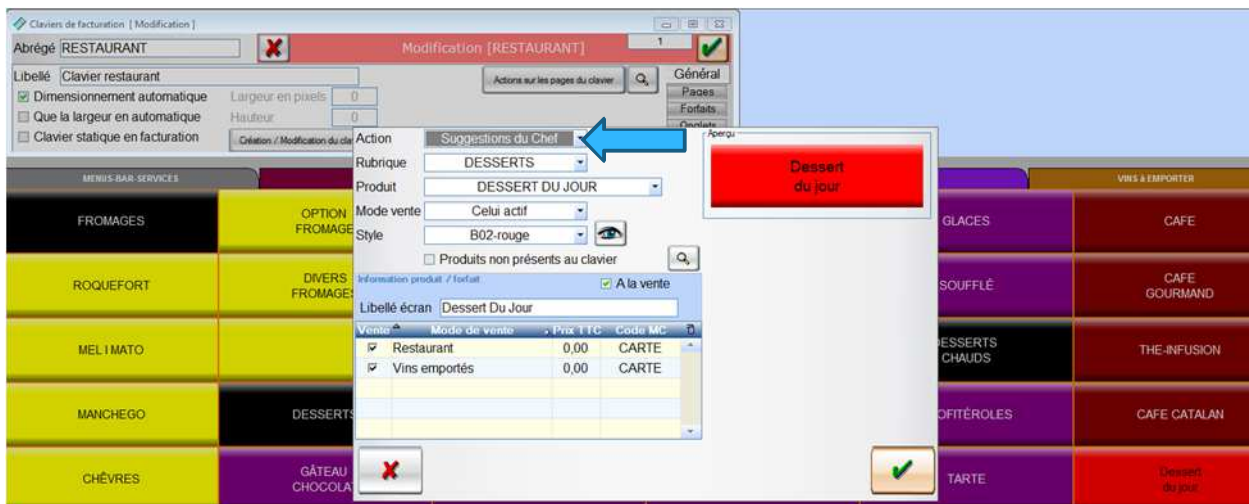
Claviers de facturation [Modification]

Abrégé RESTAURANT

Modification [RESTAURANT]

1

Libellé Clavier restaurant

Actions sur les pages du clavier

Général

Pages

Forfaits

Onglets

Dimensionnement automatique

Largeur en pixels 0

Que la largeur en automatique

Hauteur 0

Clavier statique en facturation

Création / Modification du cla

Action Suggestions du Chef

Rubrique DESSERTS

Produit DESSERT DU JOUR

Mode vente Celui actif

Style B02-rouge

Produits non présents au clavier

Information produit / forfait

A la vente

Libellé écran Dessert Du Jour

| Vente | Mode de vente | Prix TTC | Code MC |
|---|---|---|---|
| ☑ | Restaurant | 0,00 | CARTE |
| ☑ | Vins emportés | 0,00 | CARTE |

Aperçu

Dessert du jour

MENUS-BAR-SERVICES

VINS à EMPORTER

FROMAGES

OPTION FROMAGE

GLACES

CAFE

ROQUEFORT

DIVERS FROMAGE

SOUFFLÉ

CAFE GOURMAND

MEL I MATO

ESSERTS CHAUDS

THE-INFUSION

MANCHEGO

DESSERTS

OFITÉROLES

CAFE CATALAN

CHÈVRES

GÂTEAU CHOCOLA

TARTE

Dessert du jour